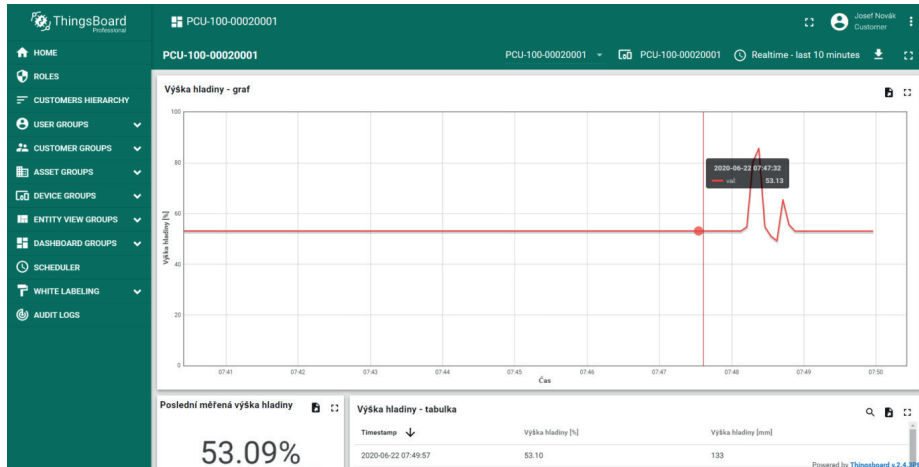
ThingsBoard Professional

PCU-100-00020001

Josef Novák
Customer

HOME
ROLES
CUSTOMERS HIERARCHY
USER GROUPS
CUSTOMER GROUPS
ASSET GROUPS
DEVICE GROUPS
ENTITY VIEW GROUPS
DASHBOARD GROUPS
SCHEDULER
WHITE LABELING
AUDIT LOGS

PCU-100-00020001

PCU-100-00020001
PCU-100-00020001
Realtime - last 10 minutes

Výška hladiny - graf

100
80
60
40
20
0

Výška hladiny [%]

2020-06-22 07:47:32
val: 53.13

07:41
07:42
07:43
07:44
07:45
07:46
07:47
07:48
07:49
07:50
Čas

Poslední měřená výška hladiny

53.09%

Výška hladiny - tabulka

| Timestamp ↓ | Výška hladiny [%] | Výška hladiny [mm] |
|---|---|---|
| 2020-06-22 07:49:57 | 53.10 | 133 |

Powered by Thingsboard v.2.4.3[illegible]